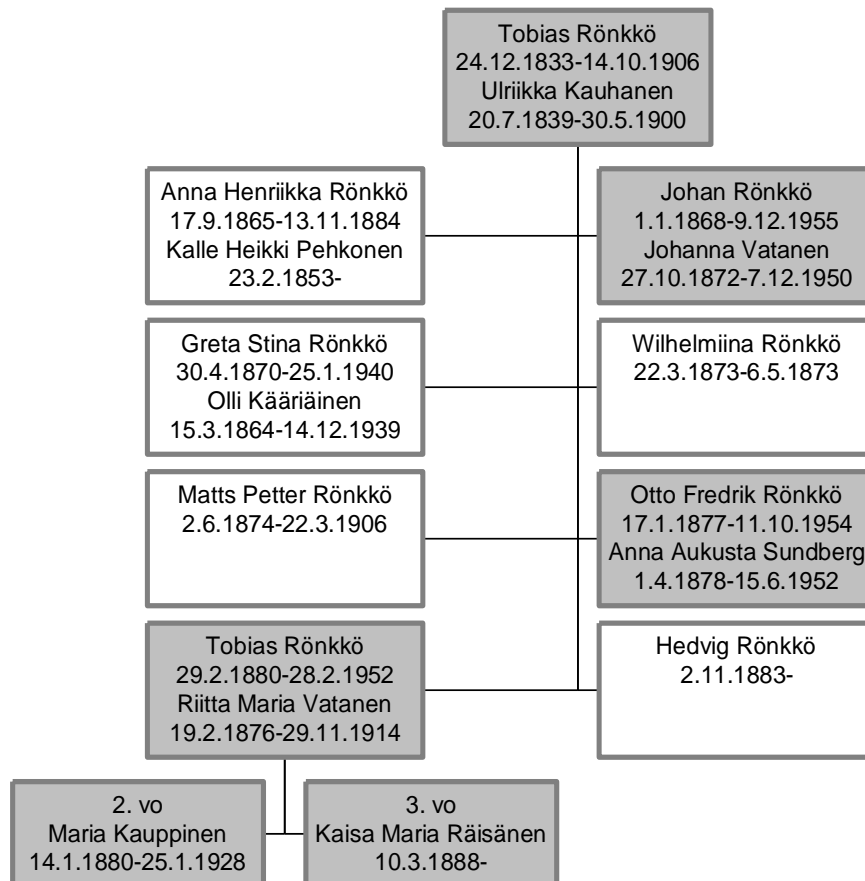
Tobias Rönkkö
24.12.1833-14.10.1906
Ulriikka Kauhanen
20.7.1839-30.5.1900

Anna Henriikka Rönkkö
17.9.1865-13.11.1884
Kalle Heikki Pehkonen
23.2.1853-

Johan Rönkkö
1.1.1868-9.12.1955
Johanna Vatanen
27.10.1872-7.12.1950

Greta Stina Rönkkö
30.4.1870-25.1.1940
Olli Kääriäinen
15.3.1864-14.12.1939

Wilhelmiina Rönkkö
22.3.1873-6.5.1873

Matts Petter Rönkkö
2.6.1874-22.3.1906

Otto Fredrik Rönkkö
17.1.1877-11.10.1954
Anna Aukusta Sundberg
1.4.1878-15.6.1952

Tobias Rönkkö
29.2.1880-28.2.1952
Riitta Maria Vatanen
19.2.1876-29.11.1914

Hedvig Rönkkö
2.11.1883-

2. vo
Maria Kauppinen
14.1.1880-25.1.1928

3. vo
Kaisa Maria Räisänen
10.3.1888-